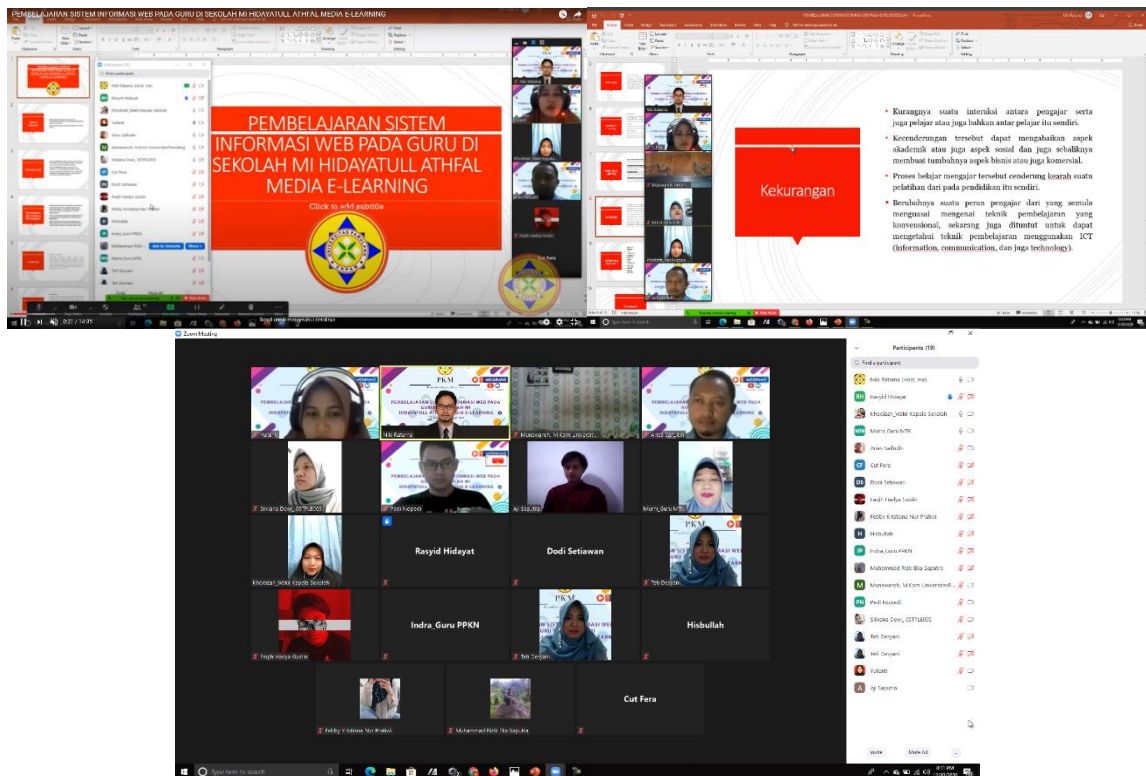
PEMBELAJARAN SISTEM INFORMASI WEB PADA GURU DI SEKOLAH MI HIDAYATULL ATHFAL MEDIA E-LEARNING

PEMBELAJARAN SISTEM INFORMASI WEB PADA GURU DI SEKOLAH MI HIDAYATULL ATHFAL MEDIA E-LEARNING

Click to add subtitle

Participants (19)

Rasyid Hidayat

Kekurangan

Kurangnya suatu interaksi antara pengajar serta juga pelajar atau juga bahkan antar pelajar itu sendiri.

Kecenderungan tersebut dapat mengabaikan aspek akademik atau juga aspek sosial dan juga sebaliknya membuat tumbuhnya aspek bisnis atau juga komersial.

Proses belajar mengajar tersebut cenderung kearah suatu pelatihan dari pada pendidikan itu sendiri.

Berubahnya suatu peran pengajar dari yang semula menguasai mengenai teknik pembelajaran yang konvensional, sekarang juga dituntut untuk dapat mengetahui teknik pembelajaran menggunakan ICT (information, communication, dan juga technology).

Zoom Meeting

Participants (19)

Find a participant

Rasyid Hidayat

Khodijah_Kepala Sekolah

Murni_Guru MTK

Cut Fera

Dodi Setiawan

Hisbullah

Indra_Guru PPKN

Muhammad Rizki Dia Saputra

Feby Kristiana Nur Prabasi

Tebi Deyani

Yuliani

Aji Saputra

Khodijah_Kepala Sekolah

Rasyid Hidayat

Dodi Setiawan

Indra_Guru PPKN

Hisbullah

Cut Fera

Muhammad Rizki Dia Saputra

Invite

Mute All

Type here to search